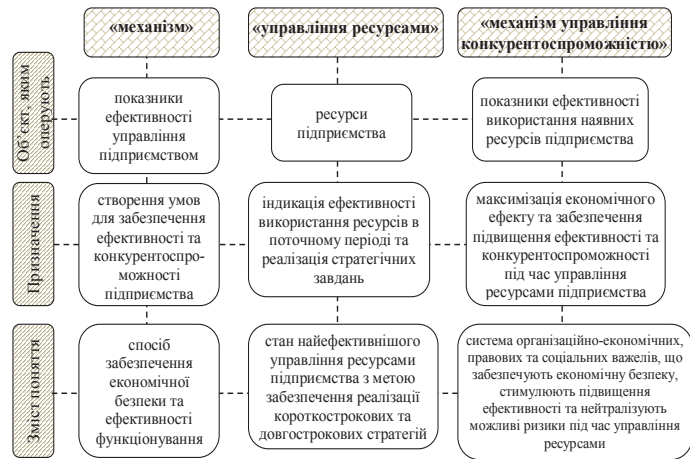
«механізм»

«управління ресурсами»

«механізм управління конкурентоспроможністю»

Об`єкт, яким оперують

показники ефективності управління підприємством

ресурси підприємства

показники ефективності використання наявних ресурсів підприємства

Призначення

створення умов для забезпечення ефективності та конкурентоспроможності підприємства

індикація ефективності використання ресурсів в поточному періоді та реалізація стратегічних завдань

максимізація економічного ефекту та забезпечення підвищення ефективності та конкурентоспроможності під час управління ресурсами підприємства

Зміст поняття

спосіб забезпечення економічної безпеки та ефективності функціонування

стан найефективнішого управління ресурсами підприємства з метою забезпечення реалізації короткострокових та довгострокових стратегій

система організаційно-економічних, правових та соціальних важелів, що забезпечують економічну безпеку, стимулюють підвищення ефективності та нейтралізують можливі ризики під час управління ресурсами